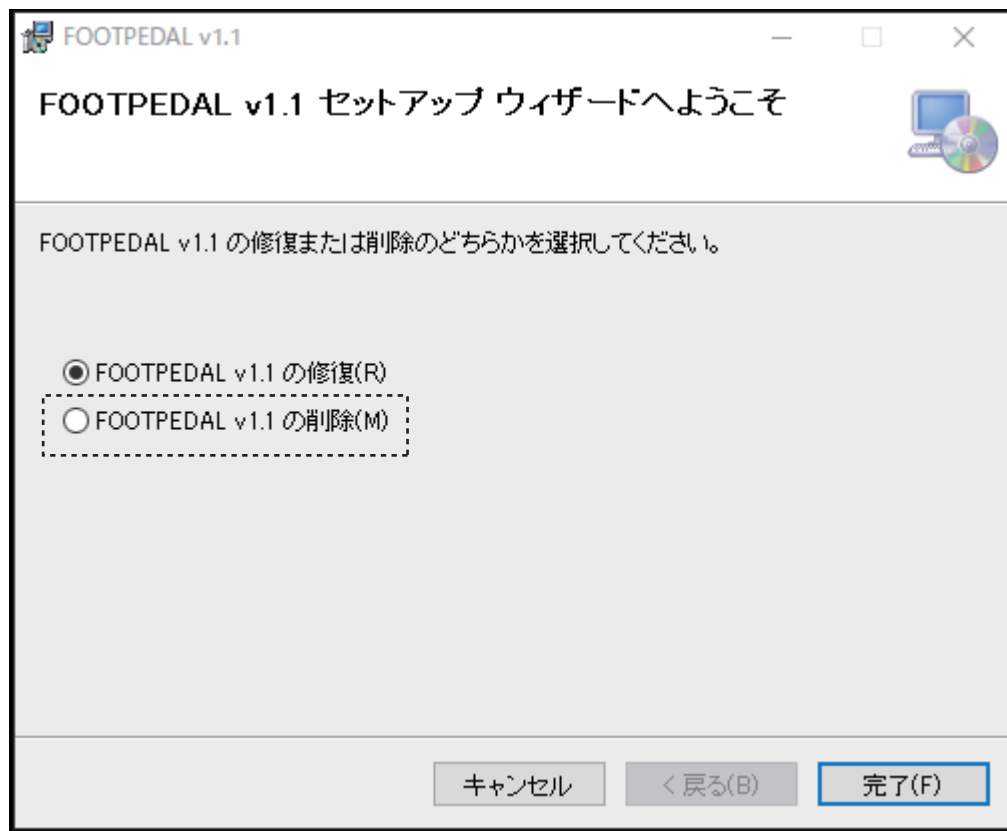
FOOTPEDAL v1.1

FOOTPEDAL v1.1 セットアップ ウィザードへようこそ

FOOTPEDAL v1.1 の修復または削除のどちらかを選択してください。

FOOTPEDAL v1.1 の修復(R)
FOOTPEDAL v1.1 の削除(M)

キャンセル
< 戻る(B)
完了(F)